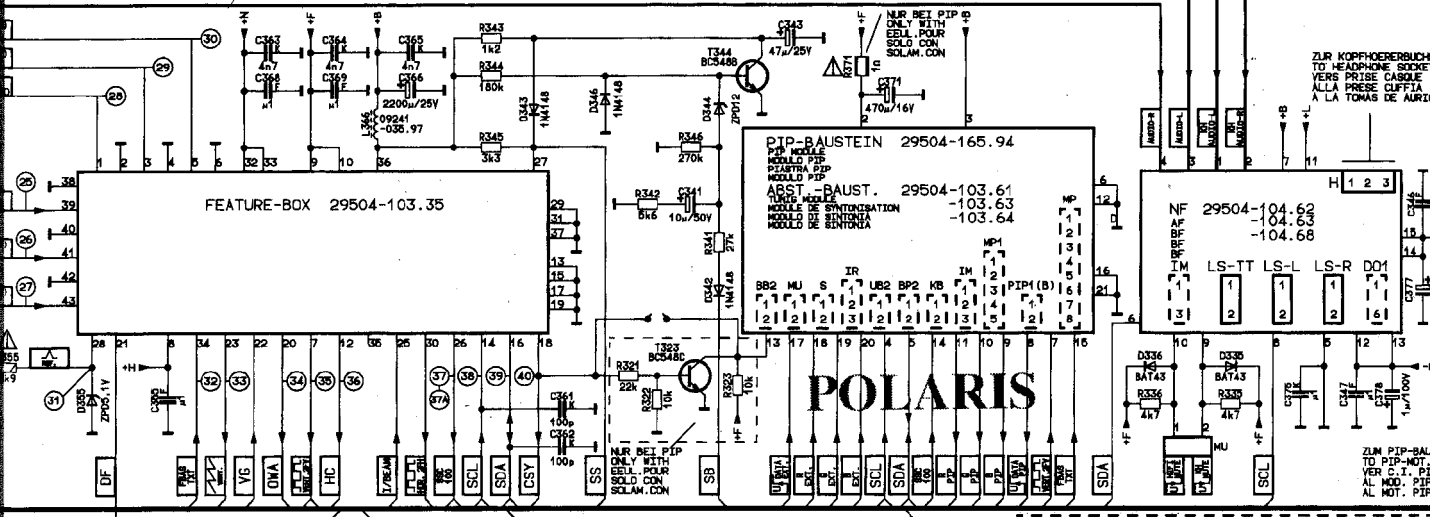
30
29
28
C363 4n7
C364 4n7
C365 4n7
C368
C369
C366 2200µ/25V
R343 1k2
R344 180k
R345 3k3
L366 09241 -035.97
D343 1N4148
T344 BC548B
C343 47µ/25V
D346 1N4148
D344 ZPD12
R346 270k
R342 5k6
C341 10µ/50V
R341 27k
D342 1N4148
NUR BEI PIP
ONLY WITH
EEUL.POUR
SOLO CON
SOLAM.CON
R371 1Ω
C371 470µ/16V
FEATURE-BOX 29504-103.35
1 2 3 4 5 6 32 33 9 10 36 27
38 39 40 41 42 43
25 26 27
29 31 37 13 15 17 19
28 21 8 34 23 22 20 7 12 35 25 30 26 14 16 18
D355 ZPD5,1V
31
C305
+H
32 33 34 35 36 37 37A 38 39 40
R321 22k
T323 BC548C
R322 10k
R323 10k
C361 100p
C362 100p
NUR BEI PIP
ONLY WITH
EEUL.POUR
SOLO CON
SOLAM.CON
DF VG OWA HC SCL SDA CSY SS SB
PIP-BAUSTEIN 29504-165.94
PIP MODULE
MODULO PIP
PIASTRA PIP
MODULO PIP
ABST.-BAUST. 29504-103.61
TUNIG MODULE -103.63
MODULE DE SYNTONISATION
MODULO DI SINTONIA -103.64
MODULO DE SINTONIA
BB2 MU S IR UB2 BP2 KB IM PIP1(B) MP1 MP
13 17 18 19 20 4 5 14 11 10 9 8 7 15
6 12 16 21
POLARIS
SCL SDA SDA
ZUR KOPFHOERERBUCHSE
TO HEADPHONE SOCKET
VERS PRISE CASQUE
ALLA PRESE CUFFIA
A LA TOMAS DE AURIC
NF 29504-104.62
AF -104.63
BF -104.68
IM LS-TT LS-L LS-R DO1
H 1 2 3
D336 BAT43
D335 BAT43
R336 4k7
R335 4k7
MU
C376 C347 C378 1µ/100V
ZUM PIP-BAU
TO PIP-MOT
VER C.I. PI
AL MOD. PIP
AL MOT. PIP